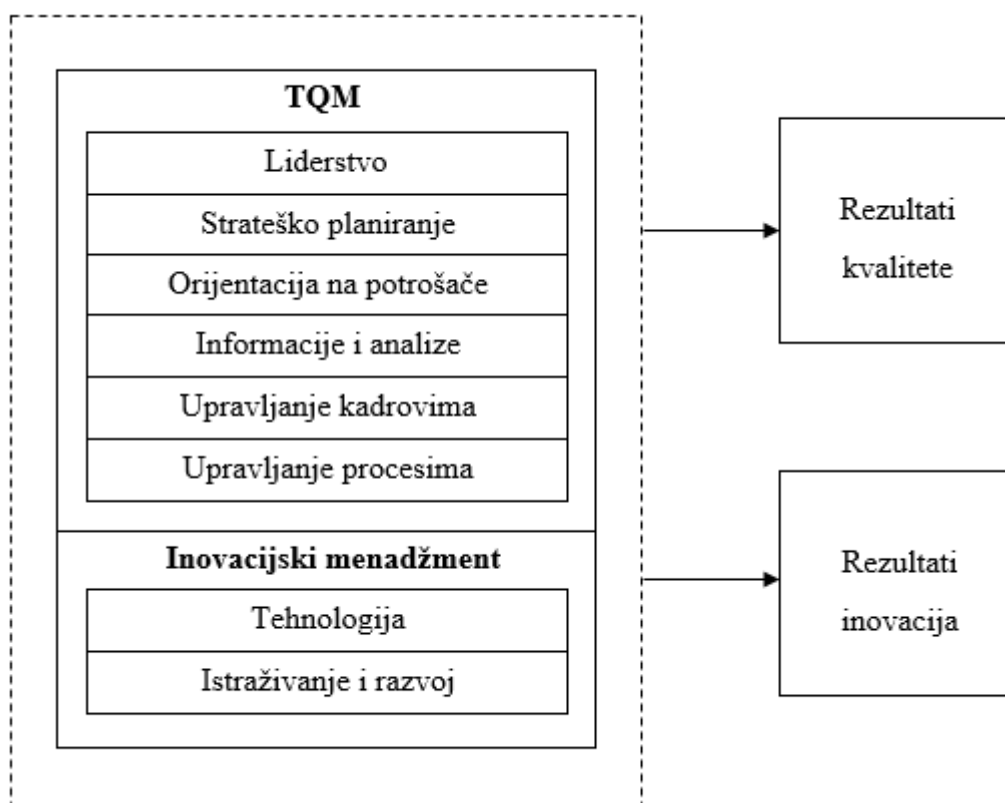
TQM

Liderstvo

Strateško planiranje

Orijentacija na potrošače

Informacije i analize

Upravljanje kadrovima

Upravljanje procesima

Inovacijski menadžment

Tehnologija

Istraživanje i razvoj

Rezultati kvalitete

Rezultati inovacija